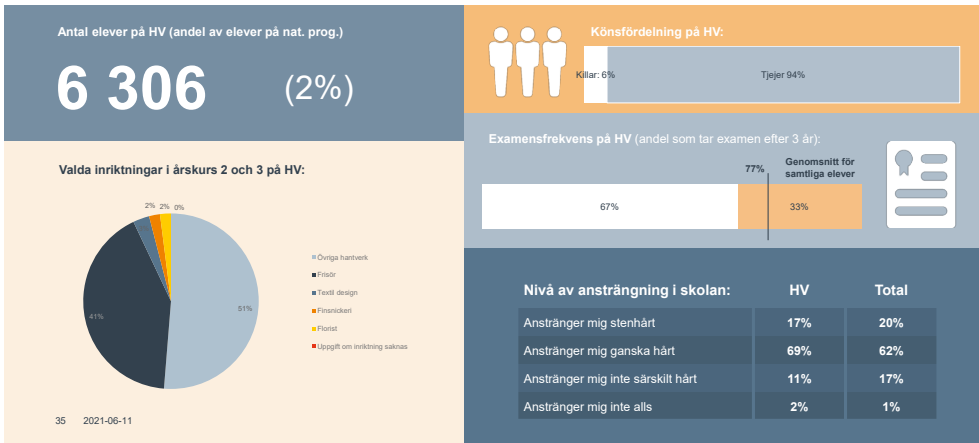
Antal elever på HV (andel av elever på nat. prog.)

6 306 (2%)

Valda inriktningar i årskurs 2 och 3 på HV:

2% 2% 0%

51%

41%

Övriga hantverk
Frisör
Textil design
Finsnickeri
Florist
Uppgift om inriktning saknas

35 2021-06-11

Könsfördelning på HV:

Killar: 6%

Tjejer 94%

Examensfrekvens på HV (andel som tar examen efter 3 år):

77% Genomsnitt för samtliga elever

67%

33%

| Nivå av ansträngning i skolan: | HV | Total |
|---|---|---|
| Anstränger mig stenhårt | 17% | 20% |
| Anstränger mig ganska hårt | 69% | 62% |
| Anstränger mig inte särskilt hårt | 11% | 17% |
| Anstränger mig inte alls | 2% | 1% |